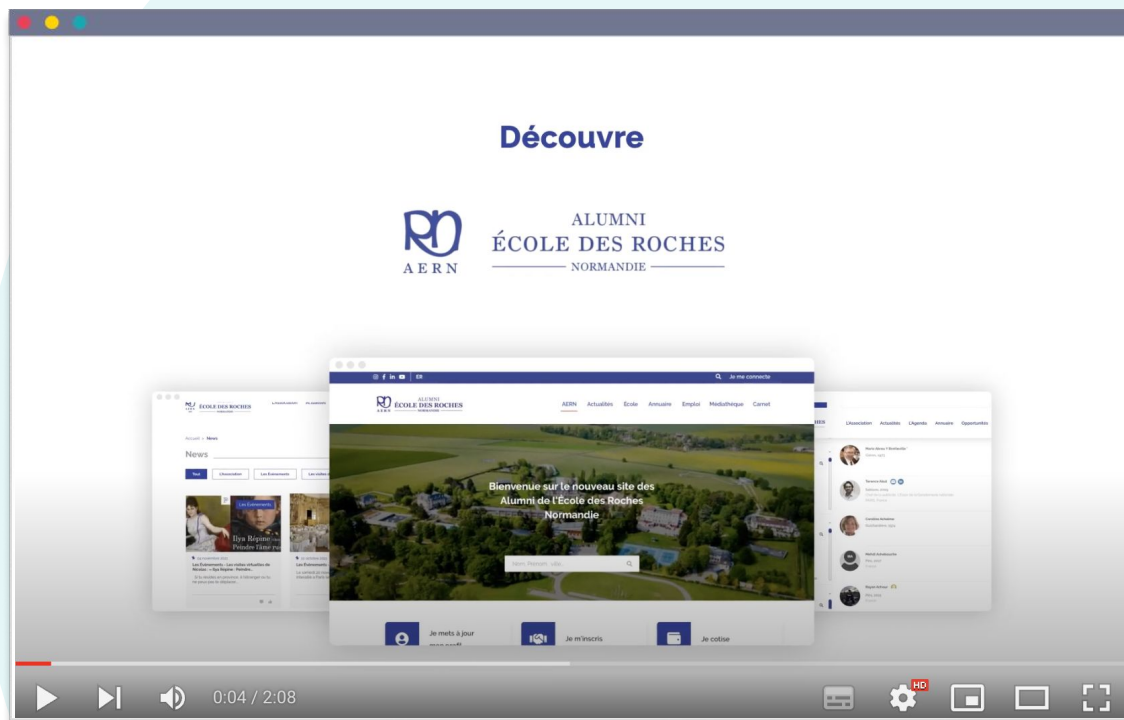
Découvre

AERN

ALUMNI
ÉCOLE DES ROCHES
NORMANDIE

ÉCOLE DES ROCHES

Accueil > News

News

Tout

Les Évènements

Ilya Répine
Peindre l'âme ru

Les Évènements - Les visites virtuelles de Réseau — Ilya Répine : Peindre...

ALUMNI
ÉCOLE DES ROCHES
NORMANDIE

EN

Je me connecte

AERN Actualités École Annuaire Emploi Médiathèque Carnet

Bienvenue sur le nouveau site des Alumni de l'École des Roches Normandie

Je mets à jour mon profil

Je m'inscris

Je cotise

L'Association Actualités L'Agenda Annuaire Opportunités

HD

0:04 / 2:08